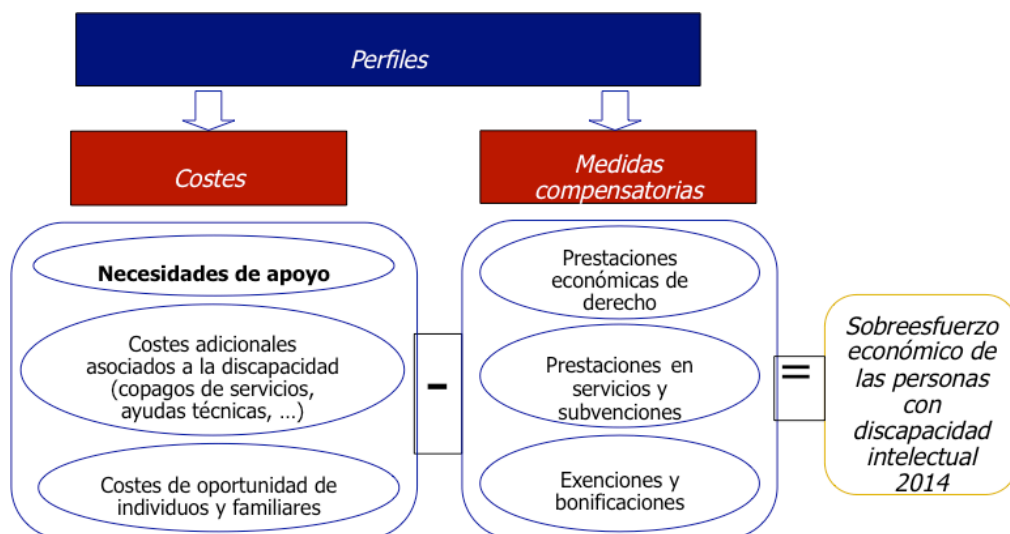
Perfiles

Costes

Medidas compensatorias

Necesidades de apoyo

Costes adicionales asociados a la discapacidad (copagos de servicios, ayudas técnicas, …)

Costes de oportunidad de individuos y familiares

-

Prestaciones económicas de derecho

Prestaciones en servicios y subvenciones

Exenciones y bonificaciones

=

Sobreesfuerzo económico de las personas con discapacidad intelectual 2014